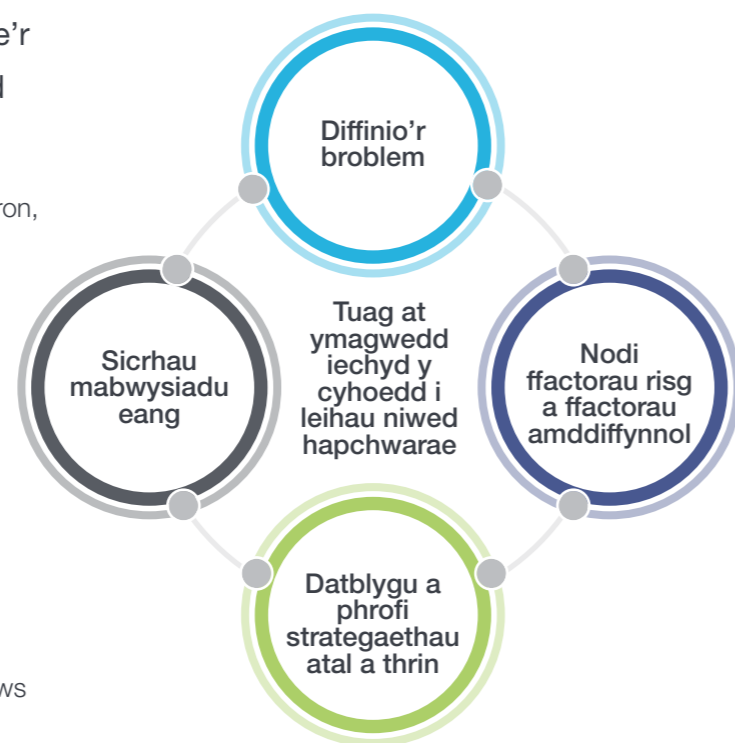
e'r
d

ron,

ws

Diffinio'r broblem

Sicrhau mabwysiadu eang

Tuag at ymagwedd iechyd y cyhoedd i leihau niwed hapchwarae

Nodi ffactorau risg a ffactorau amddiffynnol

Datblygu a phrofi strategaethau atal a thrin